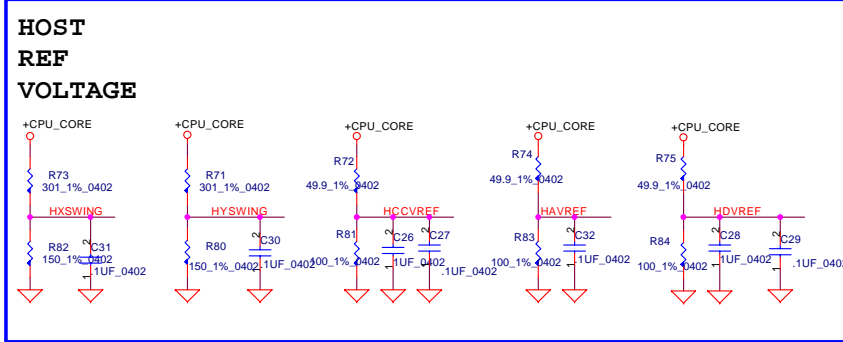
HOST
REF
VOLTAGE

+CPU_CORE
R73
301_1%_0402
HXSWING
R82
150_1%_0402
C31
.1UF_0402
1

+CPU_CORE
R71
301_1%_0402
HYSWING
R80
150_1%_0402
C30
.1UF_0402
1

+CPU_CORE
R72
49.9_1%_0402
HCCVREF
R81
100_1%_0402
C26
.1UF_0402
1
C27
.1UF_0402
1

+CPU_CORE
R74
49.9_1%_0402
HAVREF
R83
100_1%_0402
C32
.1UF_0402
1

+CPU_CORE
R75
49.9_1%_0402
HDVREF
R84
100_1%_0402
C28
.1UF_0402
1
C29
.1UF_0402
1